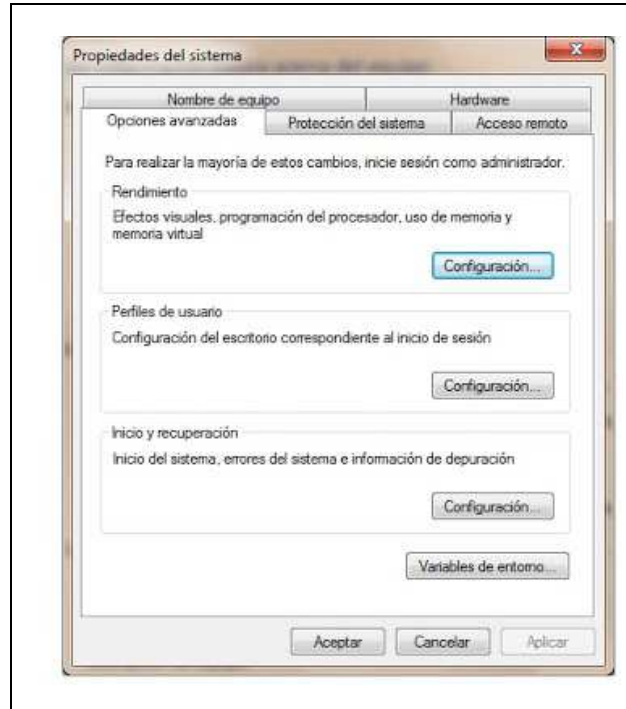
Propiedades del sistema

Nombre de equipo
Hardware
Opciones avanzadas
Protección del sistema
Acceso remoto

Para realizar la mayoría de estos cambios, inicie sesión como administrador.

Rendimiento

Efectos visuales, programación del procesador, uso de memoria y memoria virtual

Configuración...

Perfiles de usuario

Configuración del escritorio correspondiente al inicio de sesión

Configuración...

Inicio y recuperación

Inicio del sistema, errores del sistema e información de depuración

Configuración...

Variables de entorno...

Aceptar
Cancelar
Aplicar